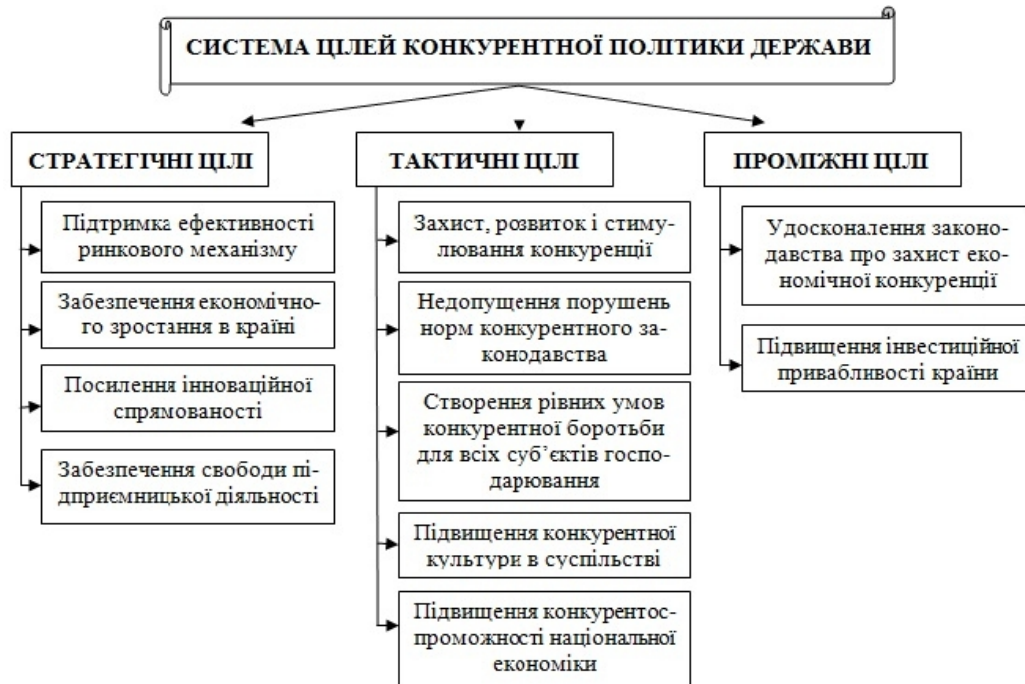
СИСТЕМА ЦІЛЕЙ КОНКУРЕНТНОЇ ПОЛІТИКИ ДЕРЖАВИ

СТРАТЕГІЧНІ ЦІЛІ

Підтримка ефективності ринкового механізму

Забезпечення економічного зростання в країні

Посилення інноваційної спрямованості

Забезпечення свободи підприємницької діяльності

ТАКТИЧНІ ЦІЛІ

Захист, розвиток і стимулювання конкуренції

Недопущення порушень норм конкурентного законодавства

Створення рівних умов конкурентної боротьби для всіх суб'єктів господарювання

Підвищення конкурентної культури в суспільстві

Підвищення конкурентоспроможності національної економіки

ПРОМІЖНІ ЦІЛІ

Удосконалення законодавства про захист економічної конкуренції

Підвищення інвестиційної привабливості країни